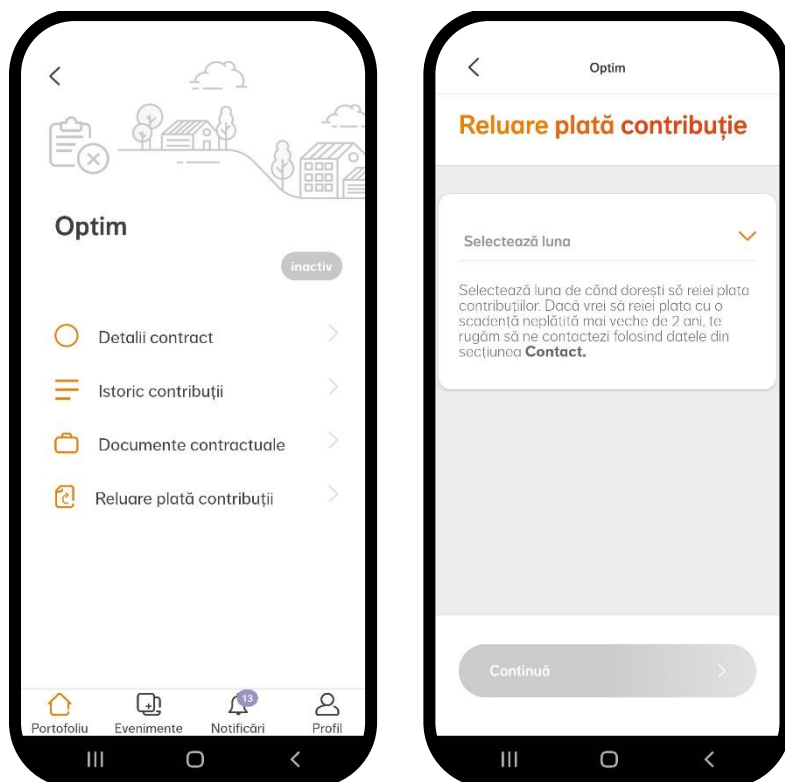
Optim

inactiv

Detalii contract

Istoric contribuții

Documente contractuale

Reluare plată contribuții

Portofoliu
Evenimente
13
Notificări
Profil

Optim

Reluare plată contribuție

Selectează luna

Selectează luna de când dorești să reiei plata contribuților. Dacă vrei să reiei plata cu o scadență neplătită mai veche de 2 ani, te rugăm să ne contactezi folosind datele din secțiunea **Contact.**

Continuă